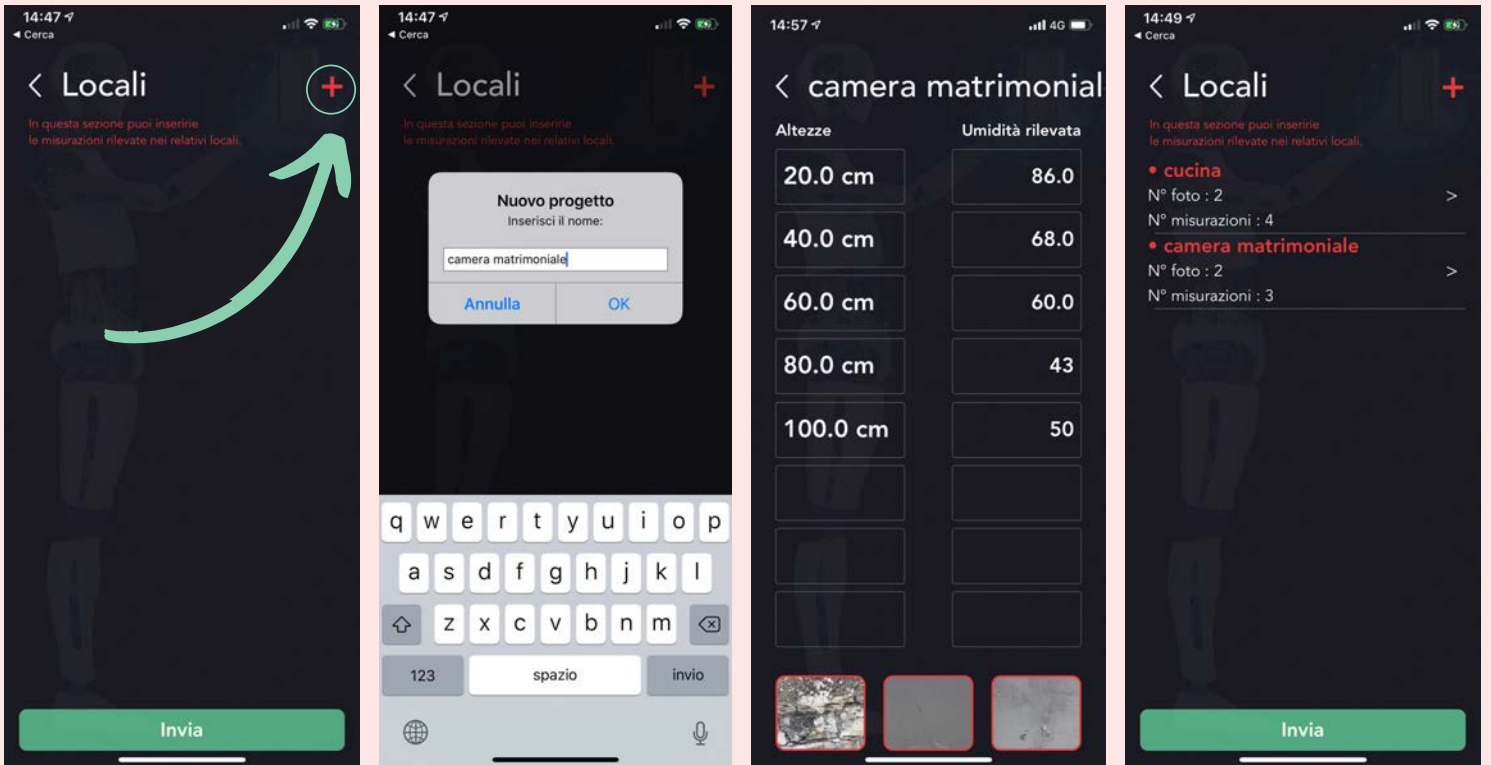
14:47
◂ Cerca

< Locali +

In questa sezione puoi inserire le misurazioni rilevate nei relativi locali.

Invia

14:47
◂ Cerca

< Locali +

In questa sezione puoi inserire le misurazioni rilevate nei relativi locali.

Nuovo progetto
Inserisci il nome:

camera matrimoniale

Annulla OK

q w e r t y u i o p
a s d f g h j k l
z x c v b n m
123 spazio invio

14:57
4G

< camera matrimonial

| Altezze | Umidità rilevata |
|---|---|
| 20.0 cm | 86.0 |
| 40.0 cm | 68.0 |
| 60.0 cm | 60.0 |
| 80.0 cm | 43 |
| 100.0 cm | 50 |

14:49
◂ Cerca

< Locali +

In questa sezione puoi inserire le misurazioni rilevate nei relativi locali.

• cucina
N° foto : 2 >
N° misurazioni : 4

• camera matrimoniale
N° foto : 2 >
N° misurazioni : 3

Invia